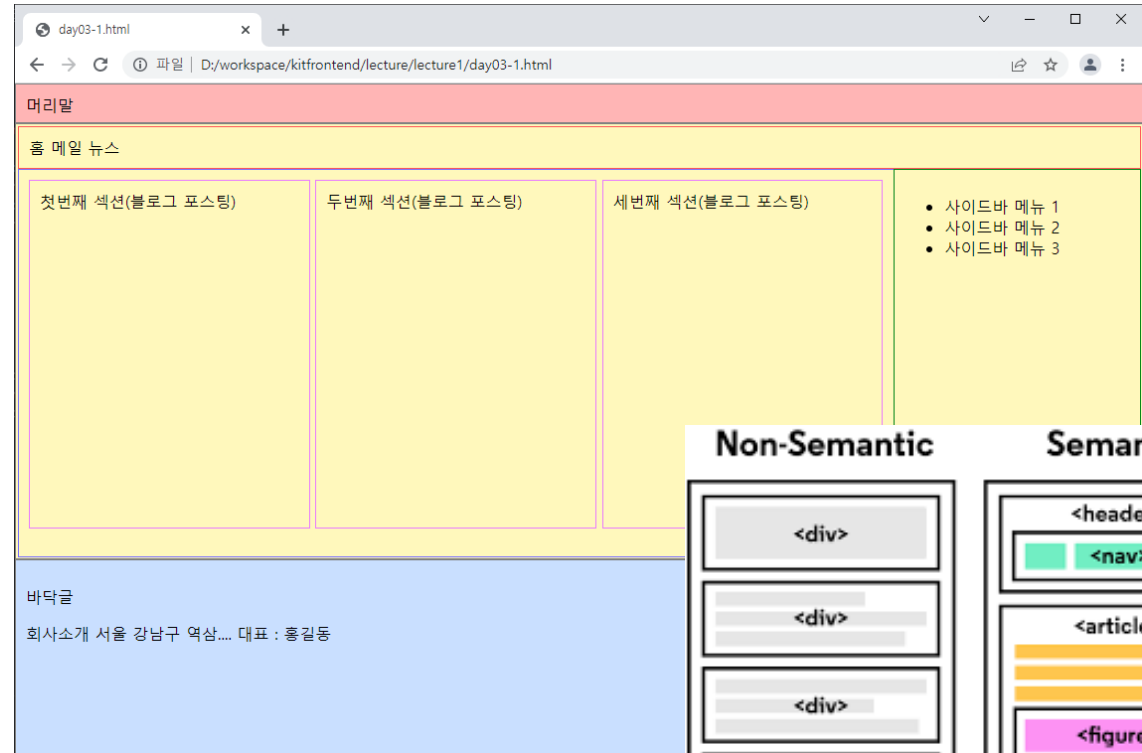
day03-1.html ×

파일 | D:/workspace/kitfrontend/lecture/lecture1/day03-1.html

머리말

홈 메일 뉴스

첫번째 섹션(블로그 포스팅)

두번째 섹션(블로그 포스팅)

세번째 섹션(블로그 포스팅)

- 사이드바 메뉴 1
- 사이드바 메뉴 2
- 사이드바 메뉴 3

바닥글

회사소개 서울 강남구 역삼.... 대표 : 홍길동

Non-Semantic

<div>

<div>

<div>

Semar

<heade

<nav>

<articl

<figur